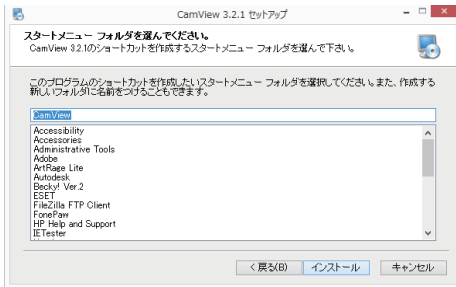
CamView 3.2.1 セットアップ

スタートメニュー フォルダを選んでください。
CamView 3.2.1のショートカットを作成するスタートメニュー フォルダを選んで下さい。

このプログラムのショートカットを作成したいスタートメニュー フォルダを選択してください。また、作成する新しいフォルダに名前をつけることもできます。

CamView

Accessibility
Accessories
Administrative Tools
Adobe
ArtRage Lite
Autodesk
Becky! Ver.2
ESET
FileZilla FTP Client
FonePaw
HP Help and Support
IETester

< 戻る(B)
インストール
キャンセル